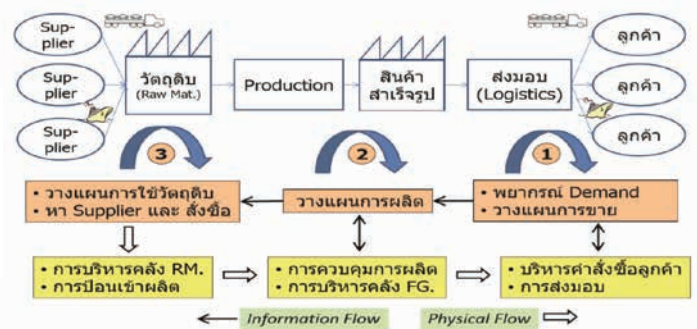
Supplier

Supplier

Supplier

วัตถุดิบ (Raw Mat.)

Production

สินค้าสำเร็จรูป

ส่งมอบ (Logistics)

ลูกค้า

ลูกค้า

ลูกค้า

3

2

1

• วางแผนการใช้วัตถุดิบ
• หา Supplier และ สั่งซื้อ

วางแผนการผลิต

• พยากรณ์ Demand
• วางแผนการขาย

• การบริหารคลัง RM.
• การป้อนเข้าผลิต

• การควบคุมการผลิต
• การบริหารคลัง FG.

• บริหารคำสั่งซื้อลูกค้า
• การส่งมอบ

Information Flow

Physical Flow